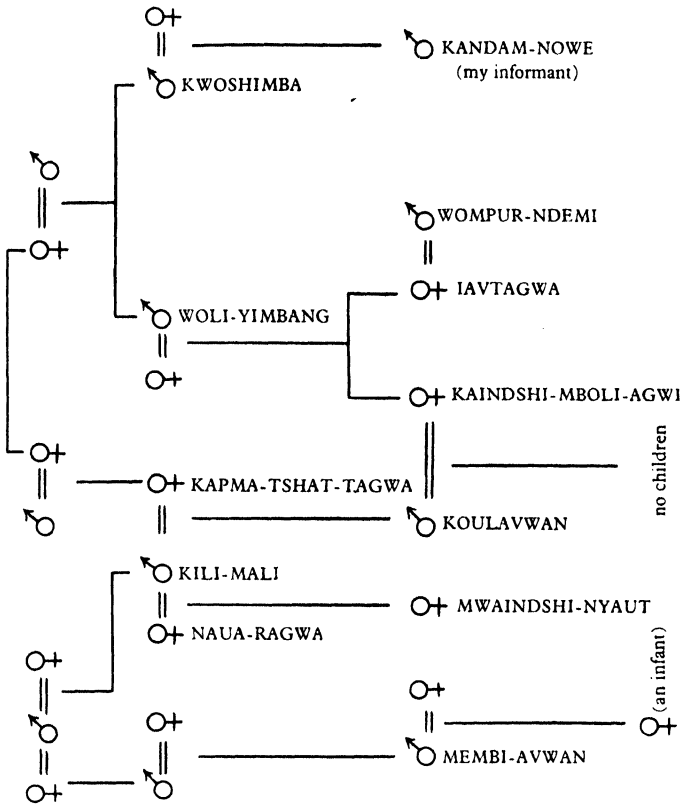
KANDAM-NOWE
(my informant)

KWOSHIMBA

WOMPUR-NDEMI

IAVTAGWA

WOLI-YIMBANG

KAINDSHI-MBOLI-AGWI

no children

KAPMA-TSHAT-TAGWA

KOULAVWAN

KILI-MALI

MWAINDSHI-NYAUT

NAUA-RAGWA

(an infant)

MEMBI-AVWAN